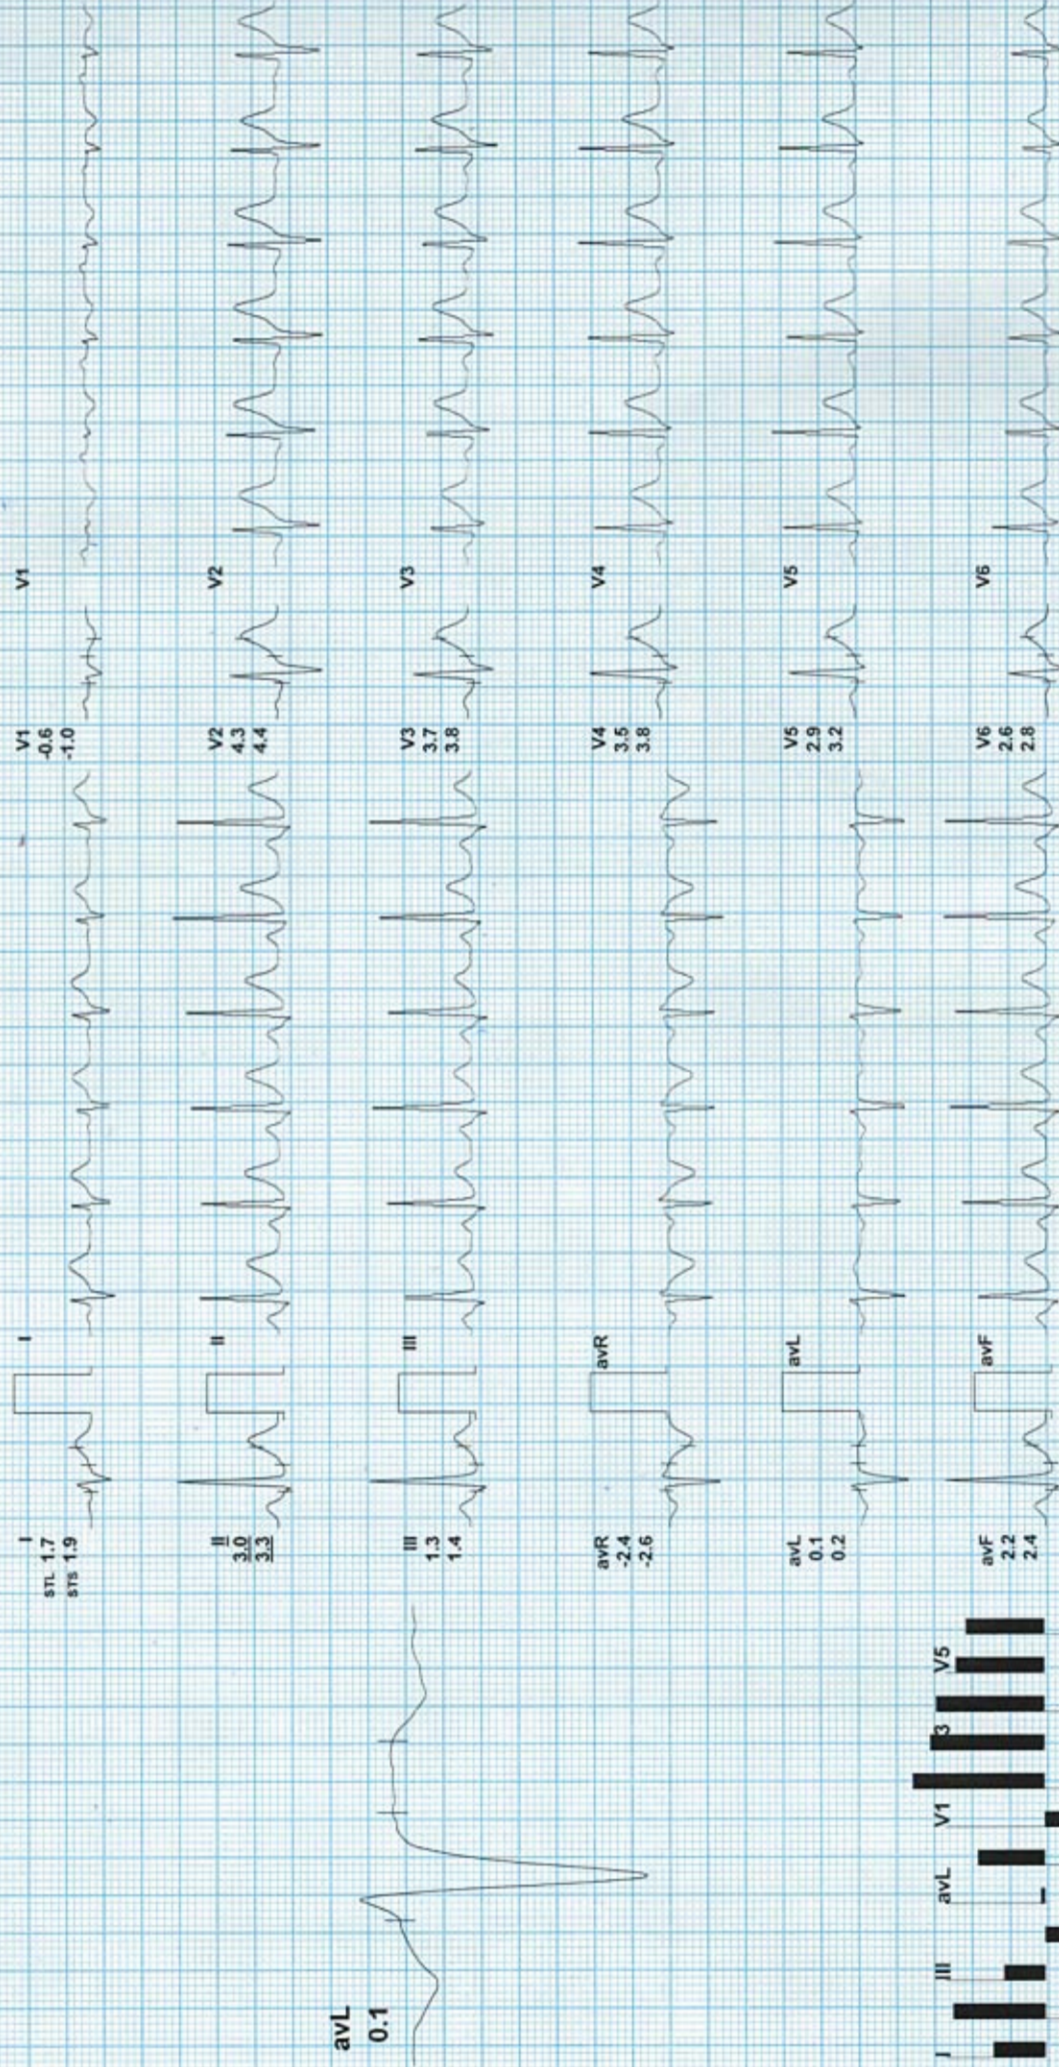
I
STL 1.7
STS 1.9

I

II
3.0
3.3

II

III
1.3
1.4

III

avR
-2.4
-2.6

avR

avL
0.1
0.2

avL

avF
2.2
2.4

avF

V1
-0.6
-1.0

V1

V2
4.3
4.4

V2

V3
3.7
3.8

V3

V4
3.5
3.8

V4

V5
2.9
3.2

V5

V6
2.6
2.8

V6

avL
0.1

I III avL V1 3 V5